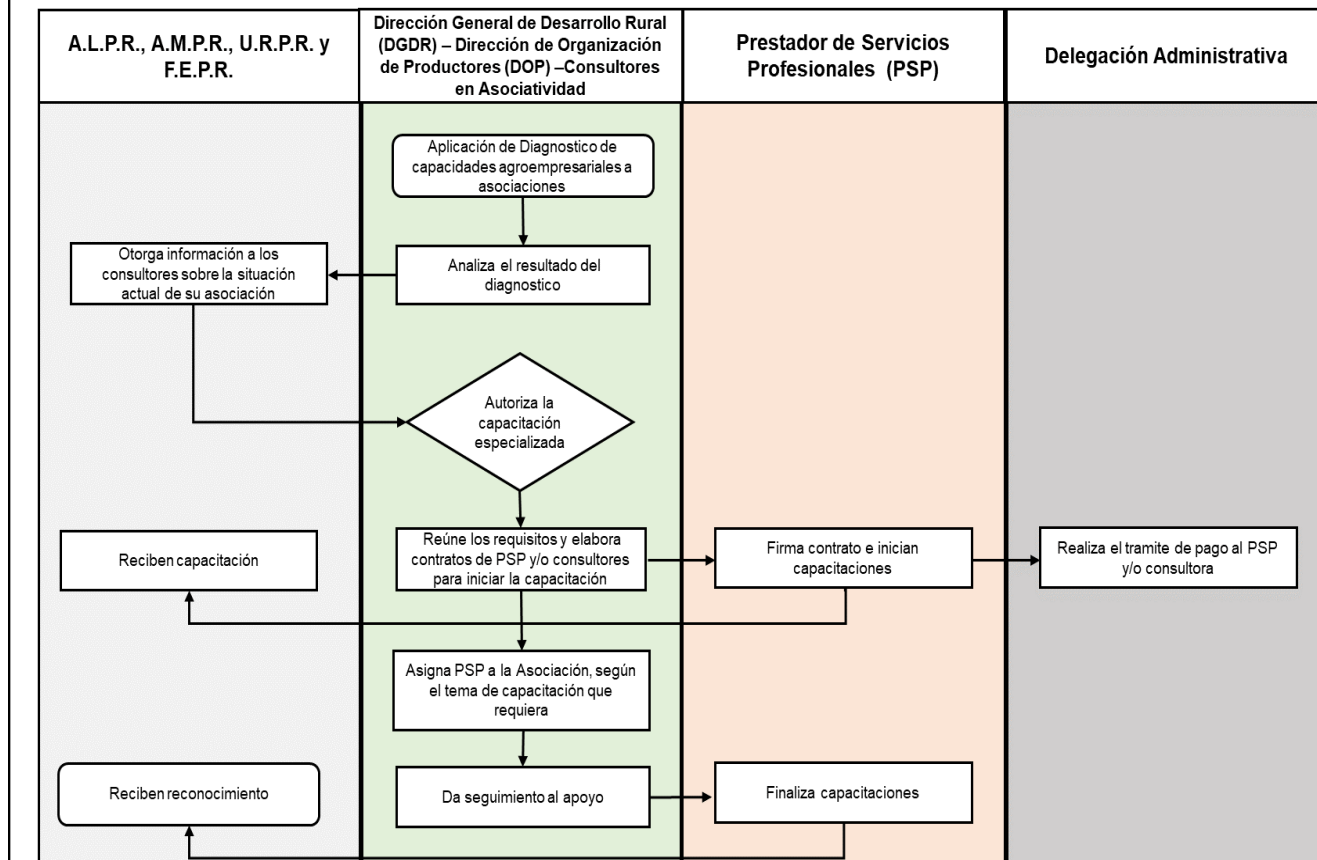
| A.L.P.R., A.M.P.R., U.R.P.R. y F.E.P.R. | Dirección General de Desarrollo Rural (DGDR) – Dirección de Organización de Productores (DOP) –Consultores en Asociatividad | Prestador de Servicios Profesionales (PSP) | Delegación Administrativa |
|---|---|---|---|

Aplicación de Diagnostico de capacidades agroempresariales a asociaciones

Analiza el resultado del diagnostico

Otorga información a los consultores sobre la situación actual de su asociación

Autoriza la capacitación especializada

Reúne los requisitos y elabora contratos de PSP y/o consultores para iniciar la capacitación

Firma contrato e inician capacitaciones

Realiza el tramite de pago al PSP y/o consultora

Reciben capacitación

Asigna PSP a la Asociación, según el tema de capacitación que requiera

Da seguimiento al apoyo

Finaliza capacitaciones

Reciben reconocimiento